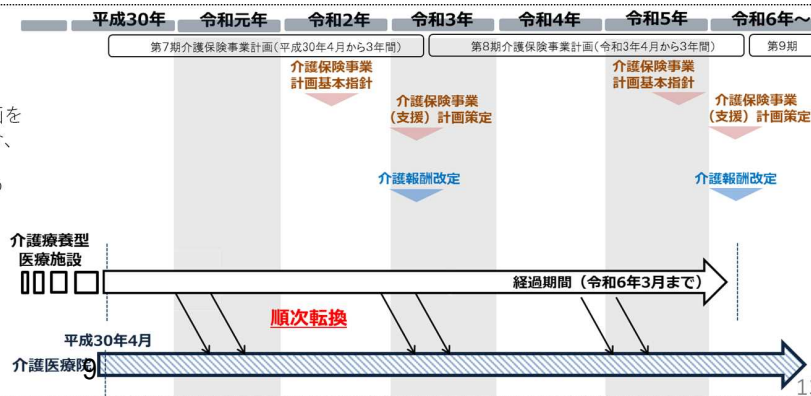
平成30年 令和元年 令和2年 令和3年 令和4年 令和5年 令和6年～

第7期介護保険事業計画（平成30年4月から3年間） 第8期介護保険事業計画（令和3年4月から3年間） 第9期

画を
、
)

介護保険事業計画基本指針

介護保険事業（支援）計画策定

介護保険事業計画基本指針

介護保険事業（支援）計画策定

介護報酬改定

介護報酬改定

介護療養型医療施設

経過期間（令和6年3月まで）

順次転換

平成30年4月

介護医療院

1